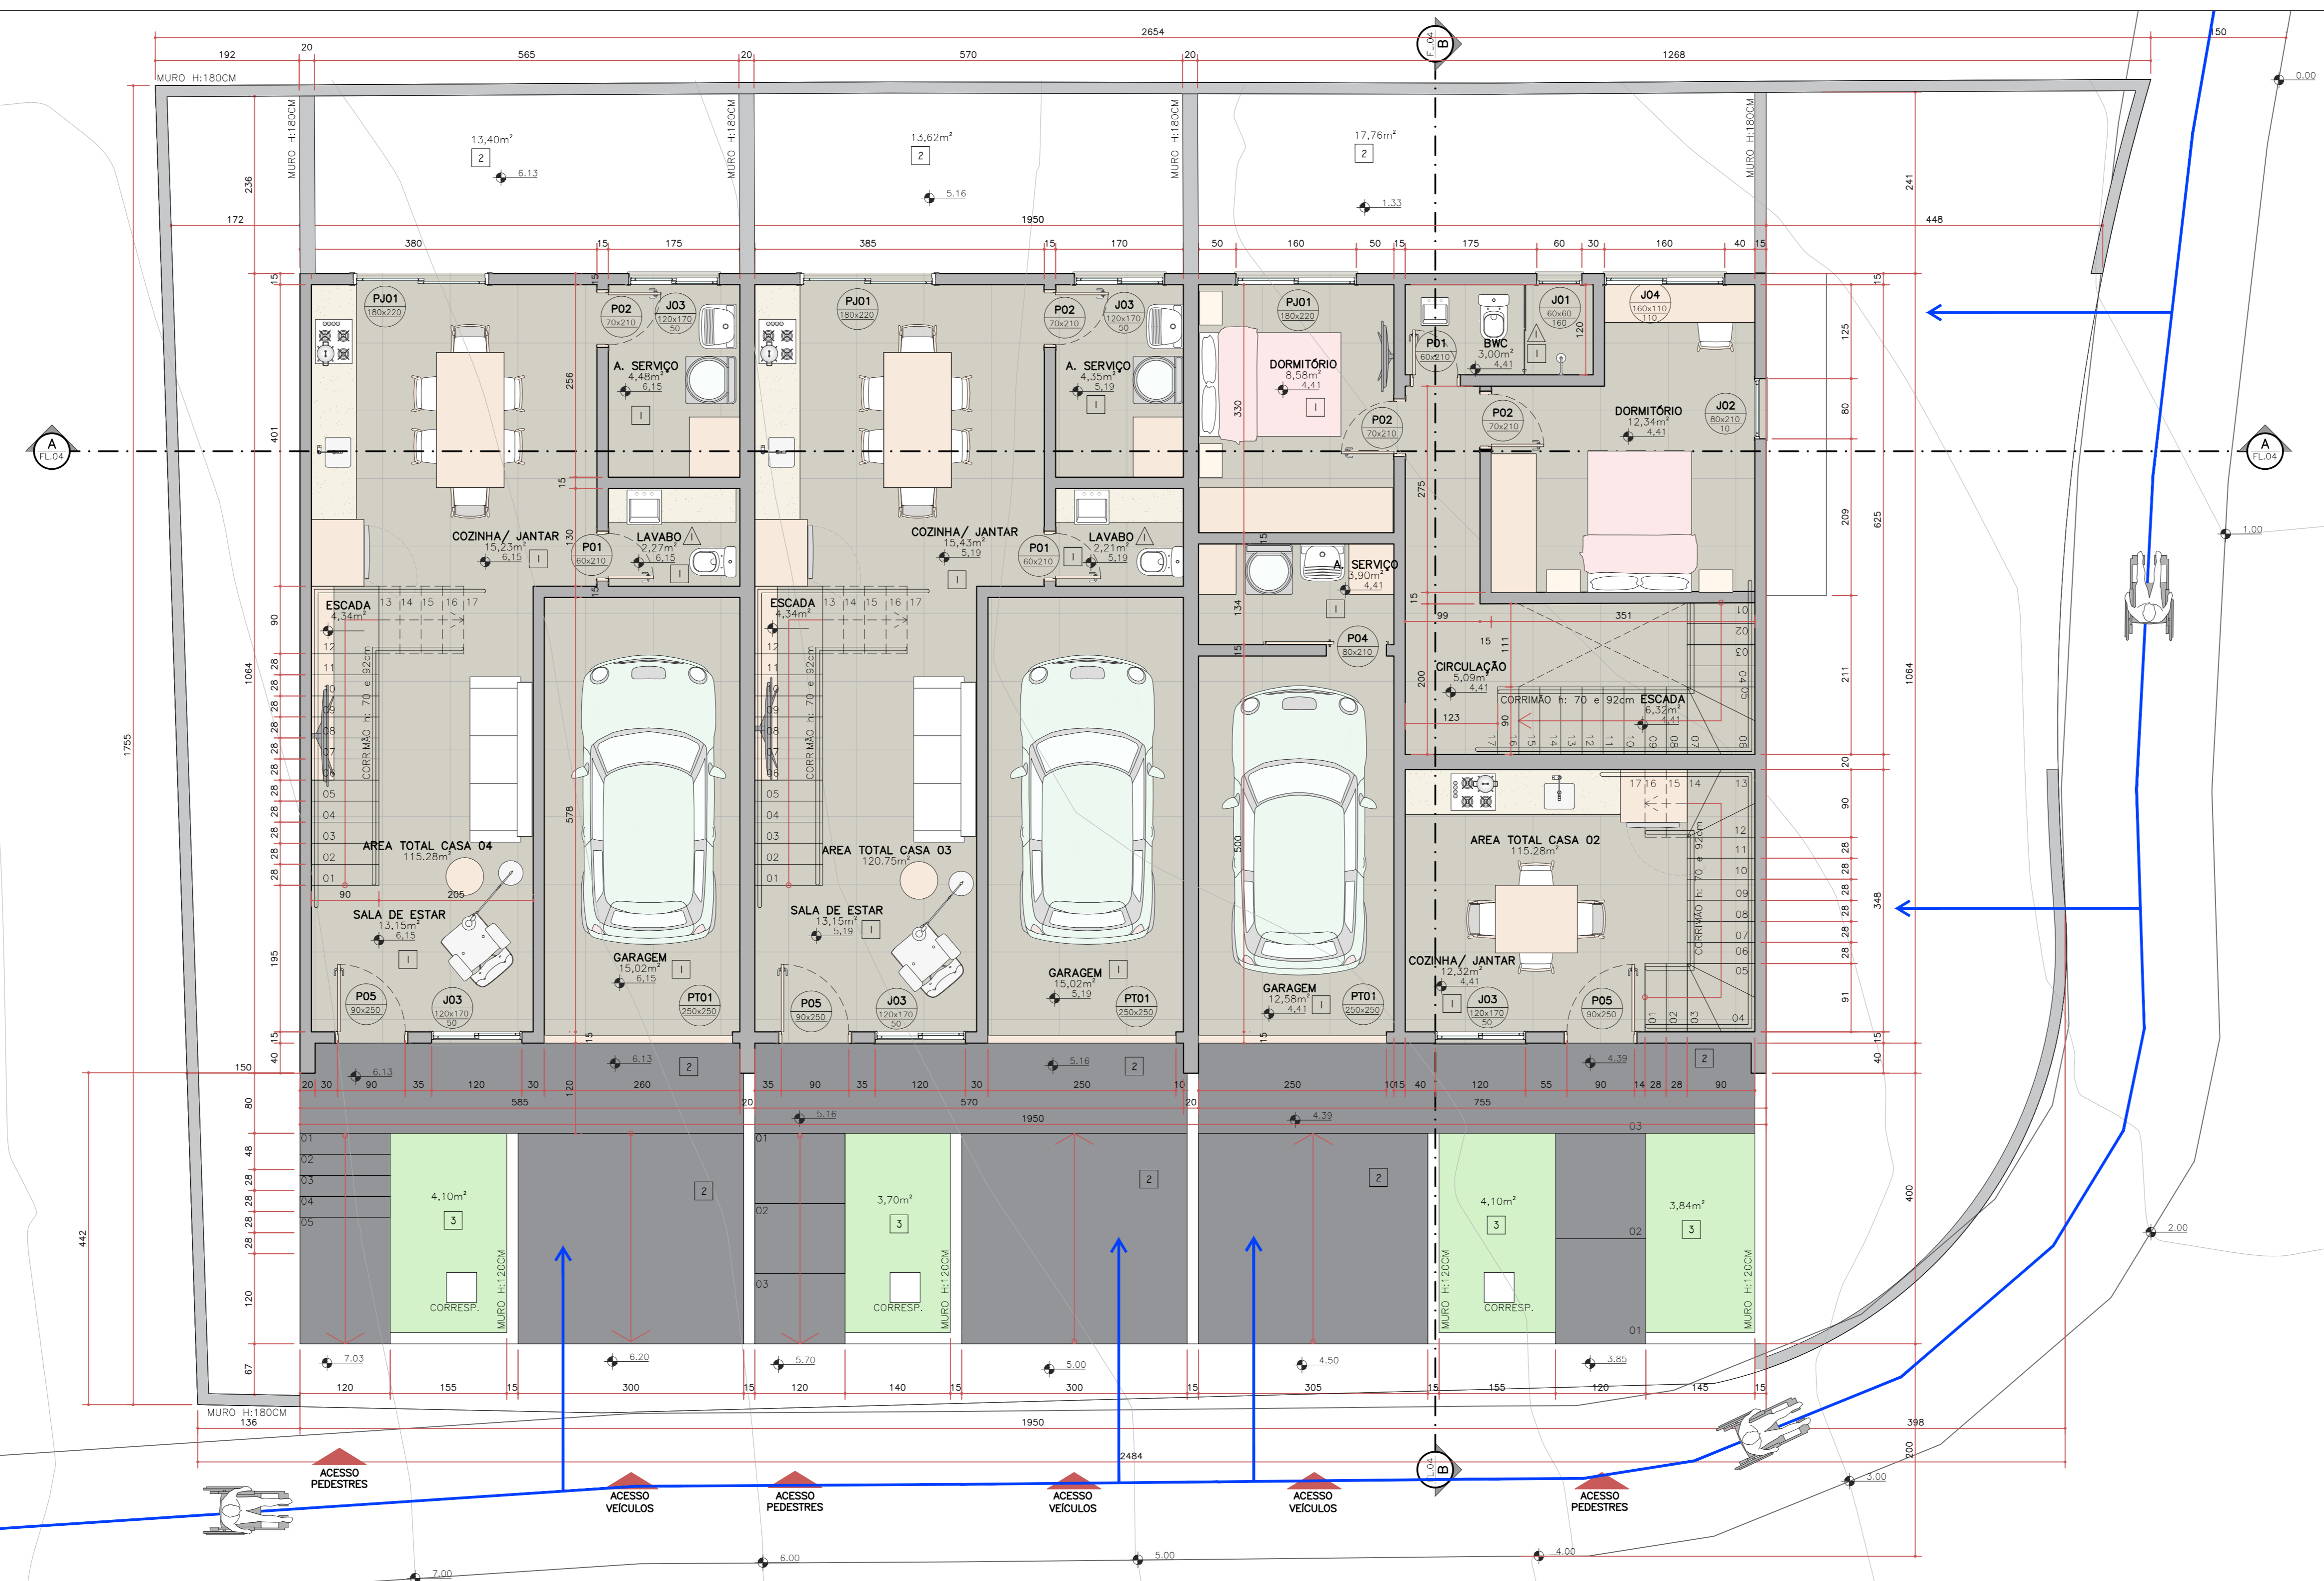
2654
192 20 565 20 570 20 1268 150
MURO H:180CM
B FL.04
0.00
13,40m² 2 6.13
13,62m² 2 5.16
17,76m² 2 1.33
MURO H:180CM
236 241
172 1950 448
380 15 175 385 15 170 50 160 50 15 175 60 30 160 40 15
PJ01 180x220
P02 70x210
J03 120x170 50
A. SERVIÇO 4,48m² 6,15
PJ01 180x220
P02 70x210
J03 120x170 50
A. SERVIÇO 4,35m² 5,19
PJ01 180x220
DORMITÓRIO 8,58m² 4,41
P01 60x210
BWC 3,00m² 4,41
J01 60x60 160
J04 160x110 110
P02 70x210
P02 70x210
DORMITÓRIO 12,34m² 4,41
J02 80x210 10
A FL.04
COZINHA/ JANTAR 15,23m² 6,15
P01 60x210
LAVABO 2,27m² 6,15
COZINHA/ JANTAR 15,43m² 5,19
P01 60x210
LAVABO 2,21m² 5,19
A. SERVIÇO 3,90m² 4,41
1.00
ESCADA 4,34m²
ESCADA 4,34m²
P04 80x210
CIRCULAÇÃO 5,09m² 4,41
CORRIMÃO h: 70 e 92cm ESCADA 6,32m² 4,41
351 99 123
CORRIMÃO h: 70 e 92cm
AREA TOTAL CASA 04 115.28m²
AREA TOTAL CASA 03 120.75m²
AREA TOTAL CASA 02 115.28m²
SALA DE ESTAR 13,15m² 6,15
SALA DE ESTAR 13,15m² 5,19
GARAGEM 15,02m² 6,15
GARAGEM 15,02m² 5,19
GARAGEM 12,58m² 4,41
COZINHA/ JANTAR 12,32m² 4,41
P05 90x250
J03 120x170 50
PT01 250x250
P05 90x250
J03 120x170 50
PT01 250x250
PT01 250x250
J03 120x170 50
P05 90x250
1064 1755 401 256 578 500 625 348 400 442
6.13 2 5.16 2 4.39 2
150 6.13
20 30 90 35 120 30 120 260 35 90 35 120 30 250 10 250 10 15 40 120 55 90 14 28 28 90
585 20 570 20 755
5.16 1950 4.39
4,10m² 3 CORRESP. MURO H:120CM
3,70m² 3 CORRESP. MURO H:120CM
4,10m² 3 CORRESP. MURO H:120CM
3,84m² 3 MURO H:120CM
2 2 2
2.00
7.03 6.20 5.70 5.00 4.50 3.85
120 155 15 300 15 120 140 15 300 15 305 15 155 120 145 15
MURO H:180CM 136
1950 398
2484
ACESSO PEDESTRES
ACESSO VEÍCULOS
ACESSO PEDESTRES
ACESSO VEÍCULOS
ACESSO VEÍCULOS
ACESSO PEDESTRES
3.00
6.00 5.00 4.00 7.00